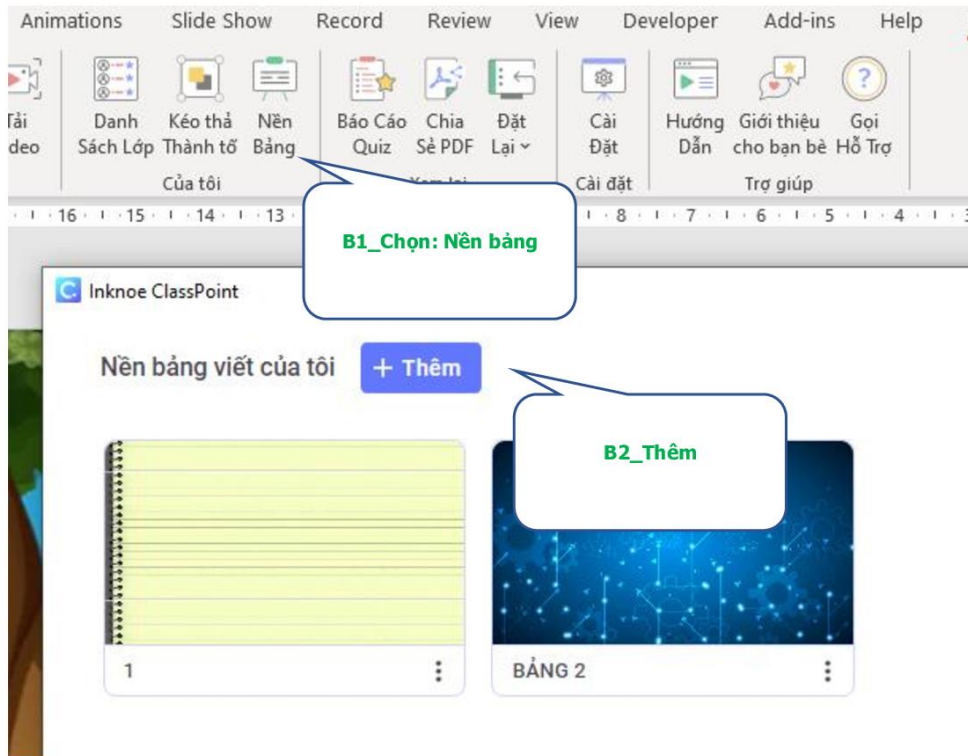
Animations Slide Show Record Review View Developer Add-ins Help

Tải deo | Danh Sách Lớp | Kéo thả Thành tố | Nền Bảng | Báo Cáo Quiz | Chia Sẻ PDF | Đặt Lại | Cài Đặt | Hướng Dẫn | Giới thiệu cho bạn bè | Gọi Hỗ Trợ

Của tôi | Xem lại | Cài đặt | Trợ giúp

16 15 14 13 8 7 6 5 4

B1_Chọn: Nền bảng

Inknoe ClassPoint

Nền bảng viết của tôi + Thêm

B2_Thêm

1

BẢNG 2